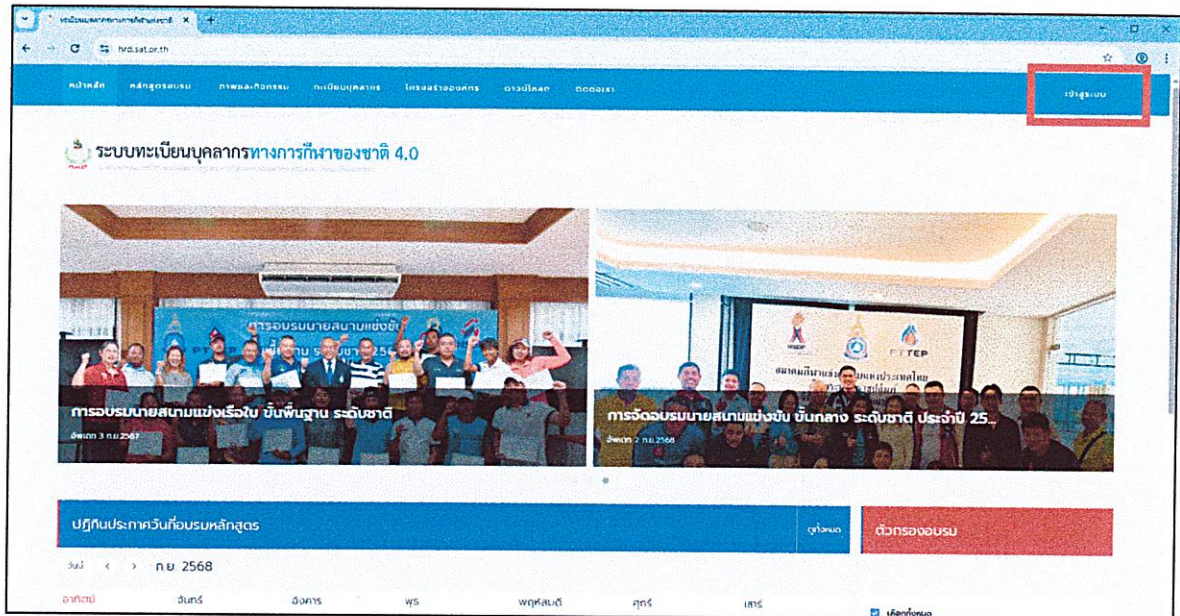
ระบบทะเบียนบุคลากรทางการกีฬาของชาติ
hrd.sat.or.th

หน้าหลัก หลักสูตรอบรม ภาพและกิจกรรม ทะเบียนบุคลากร โครงสร้างองค์กร ดาวน์โหลด ติดต่อเรา

เข้าสู่ระบบ

ระบบทะเบียนบุคลากรทางการกีฬาของชาติ 4.0

การอบรมนายสนามแข่งเรือใบ ขั้นพื้นฐาน ระดับชาติ
อัพเดท 3 ก.ย. 2567

การจัดอบรมนายสนามแข่งขัน ขั้นกลาง ระดับชาติ ประจำปี 25...
อัพเดท 2 ก.ย. 2568

PTTEP

ปฏิทินประกาศวันที่อบรมหลักสูตร
ดูทั้งหมด
ตัวกรองอบรม

วันนี้ < > ก.ย. 2568

อาทิตย์ จันทร์ อังคาร พุธ พฤหัสบดี ศุกร์ เสาร์

เลือกทั้งหมด